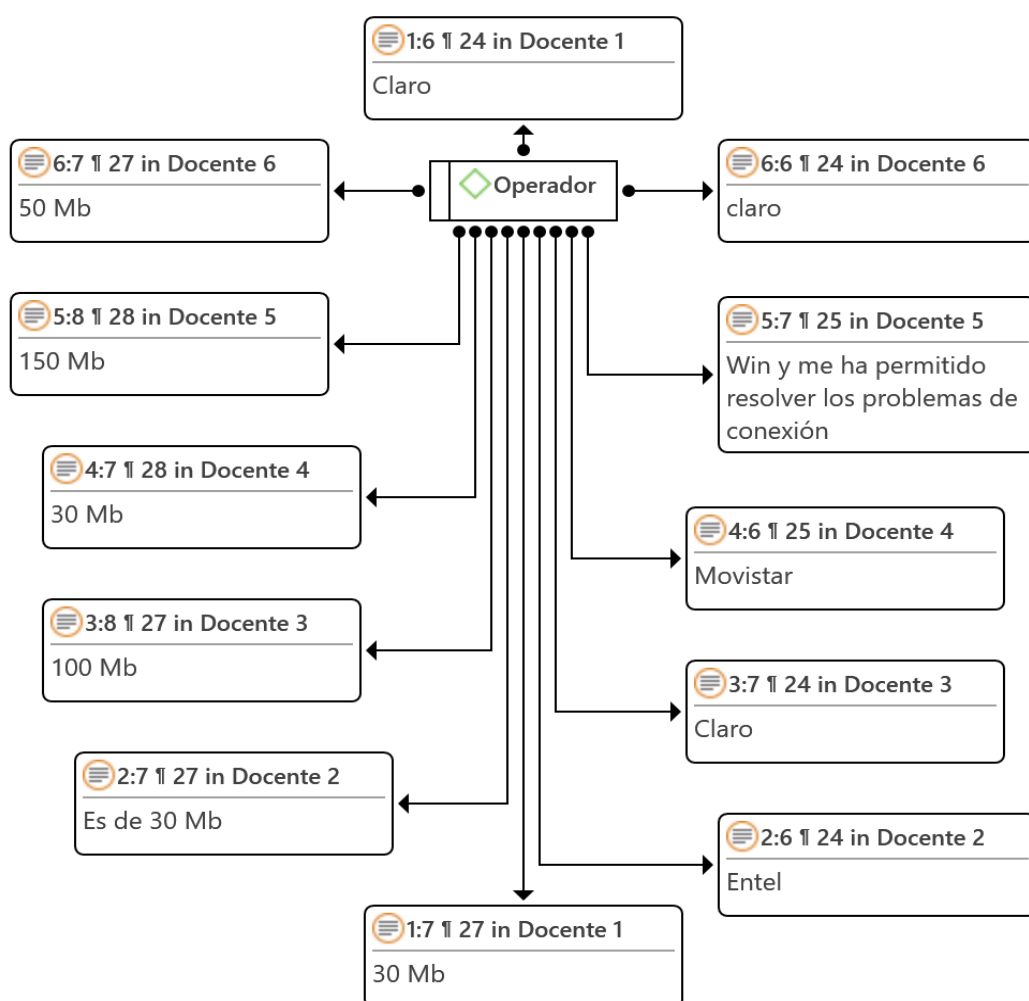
1:6 ¶ 24 in Docente 1
Claro

6:7 ¶ 27 in Docente 6
50 Mb

Operador

6:6 ¶ 24 in Docente 6
claro

5:8 ¶ 28 in Docente 5
150 Mb

5:7 ¶ 25 in Docente 5
Win y me ha permitido resolver los problemas de conexión

4:7 ¶ 28 in Docente 4
30 Mb

4:6 ¶ 25 in Docente 4
Movistar

3:8 ¶ 27 in Docente 3
100 Mb

3:7 ¶ 24 in Docente 3
Claro

2:7 ¶ 27 in Docente 2
Es de 30 Mb

2:6 ¶ 24 in Docente 2
Entel

1:7 ¶ 27 in Docente 1
30 Mb